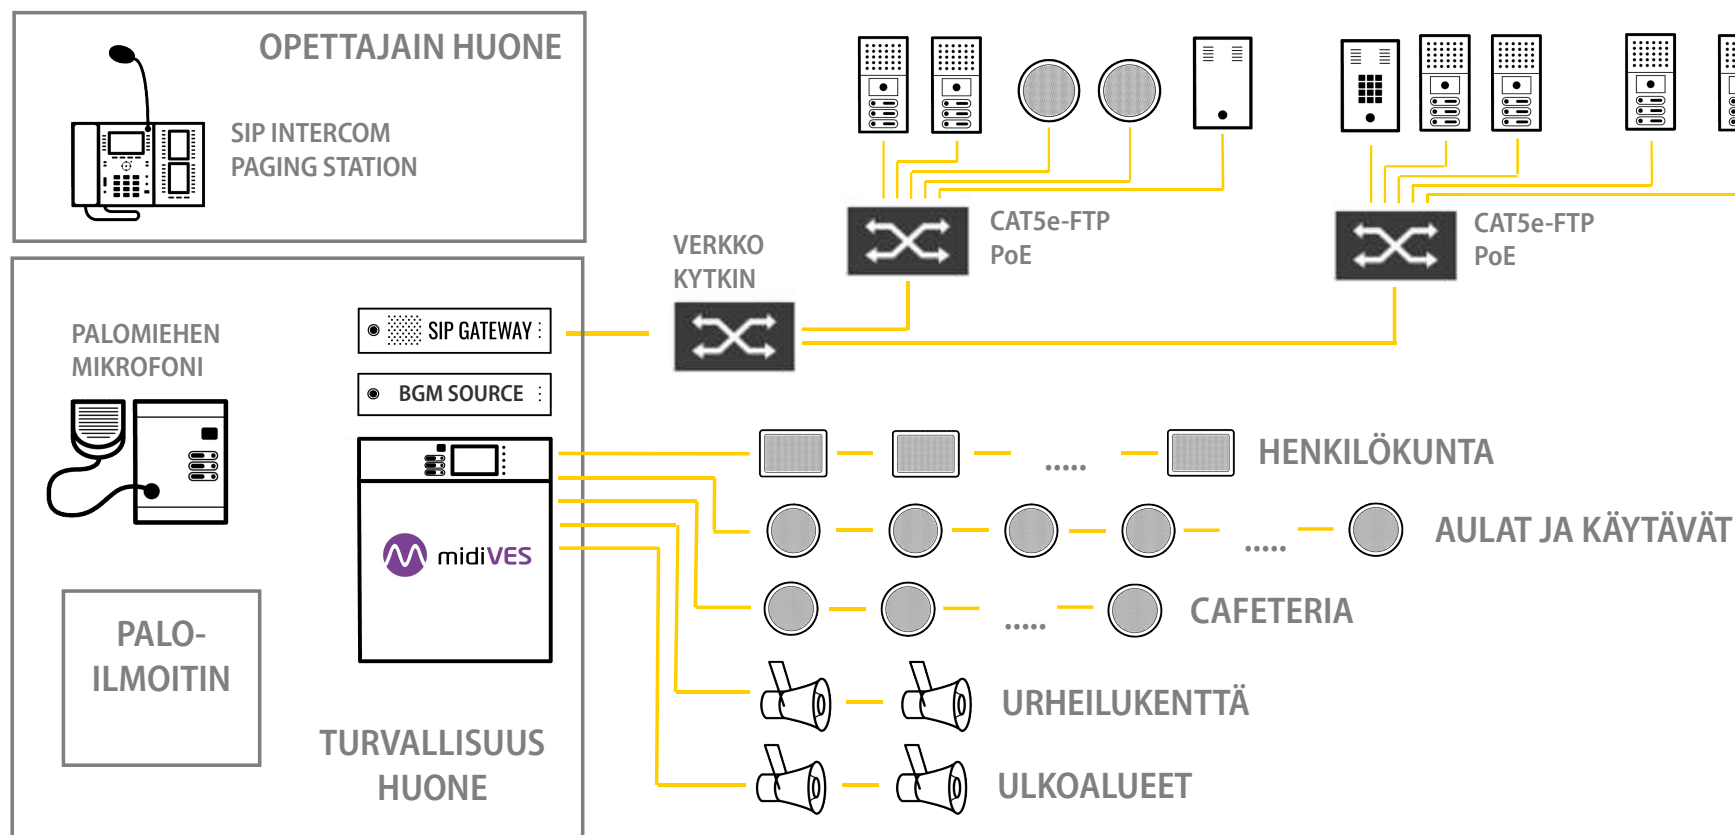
OPETTAJAIN HUONE

SIP INTERCOM
PAGING STATION

VERKKO
KYTKIN

CAT5e-FTP
PoE

CAT5e-FTP
PoE

PALOMIEHEN
MIKROFONI

SIP GATEWAY

BGM SOURCE

midiVES

HENKILÖKUNTA

.....

AULAT JA KÄYTÄVÄT

.....

CAFETERIA

.....

URHEILUKENTTÄ

ULKOALUEET

PALO-
ILMOITIN

TURVALLISUUS
HUONE